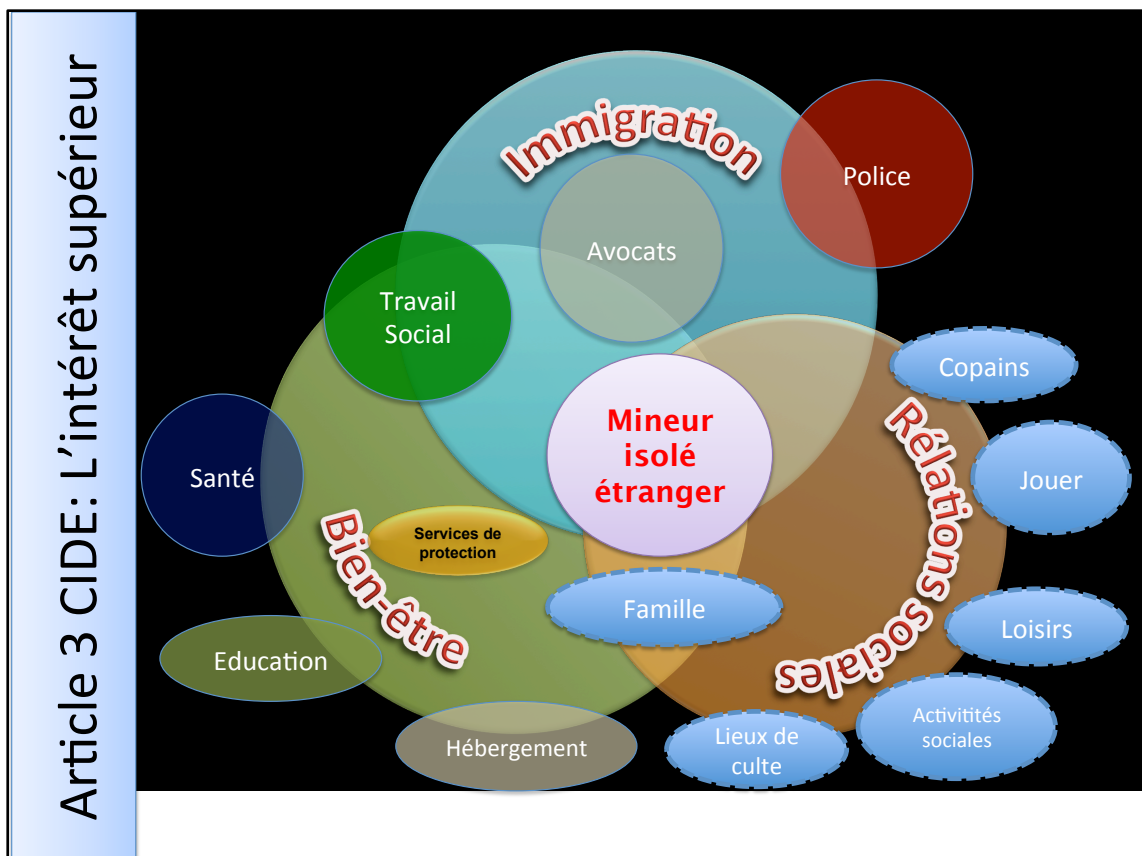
Article 3 CIDE: L'intérêt supérieur

Immigration

Police

Avocats

Travail Social

Copains

Mineur isolé étranger

Rélations sociales

Jouer

Santé

Services de protection

Bien-être

Famille

Loisirs

Education

Activitités sociales

Lieux de culte

Hébergement